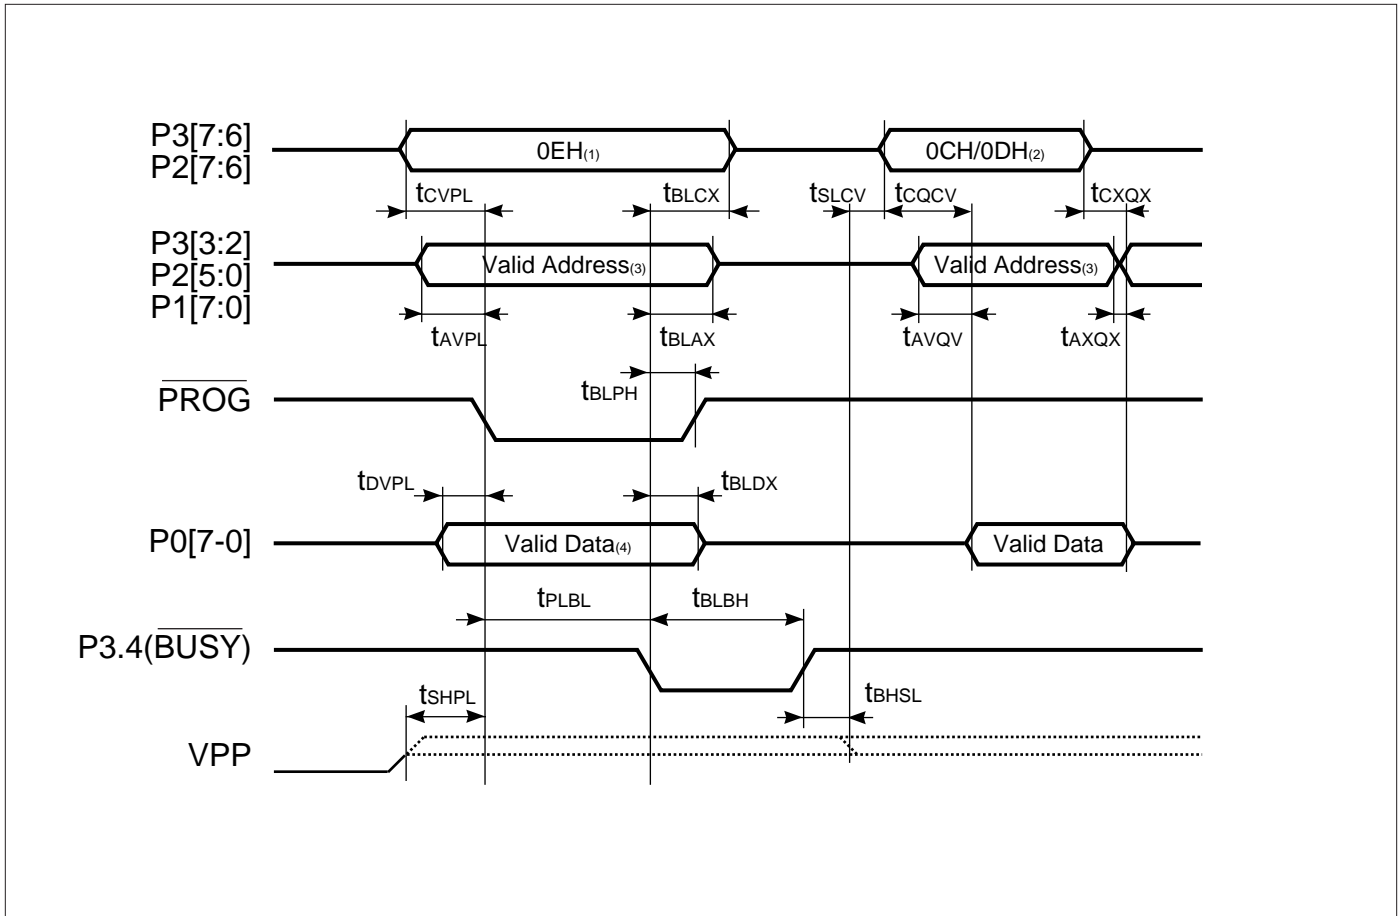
P3[7:6]
P2[7:6]

0EH$_{(1)}$

0CH/0DH$_{(2)}$

$t_{CVPL}$ $t_{BLCX}$ $t_{SLCV}$ $t_{CQCV}$ $t_{CXQX}$

P3[3:2]
P2[5:0]
P1[7:0]

Valid Address$_{(3)}$

Valid Address$_{(3)}$

$t_{AVPL}$ $t_{BLAX}$ $t_{AVQV}$ $t_{AXQX}$

$t_{BLPH}$

$\overline{PROG}$

$t_{DVPL}$ $t_{BLDX}$

P0[7-0]

Valid Data$_{(4)}$

Valid Data

$t_{PLBL}$ $t_{BLBH}$

P3.4($\overline{BUSY}$)

$t_{SHPL}$ $t_{BHSL}$

VPP